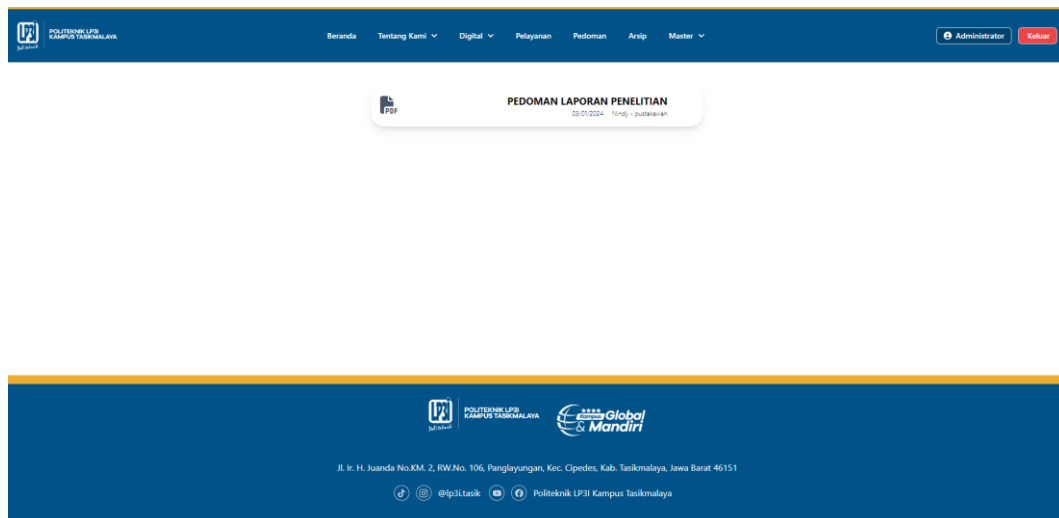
POLITEKNIK LP3I KAMPUS TASIKMALAYA

Beranda Tentang Kami Digital Pelayanan Pedoman Arsip Master

Administrator Keluar

PDF

PEDOMAN LAPORAN PENELITIAN

03/01/2024 Nindy - pustakawan

POLITEKNIK LP3I KAMPUS TASIKMALAYA

Kampus Global & Mandiri

Jl. Ir. H. Juanda No.KM. 2, RW.No. 106, Panglayungan, Kec. Cipedes, Kab. Tasikmalaya, Jawa Barat 46151

@lp3i.tasik Politeknik LP3I Kampus Tasikmalaya